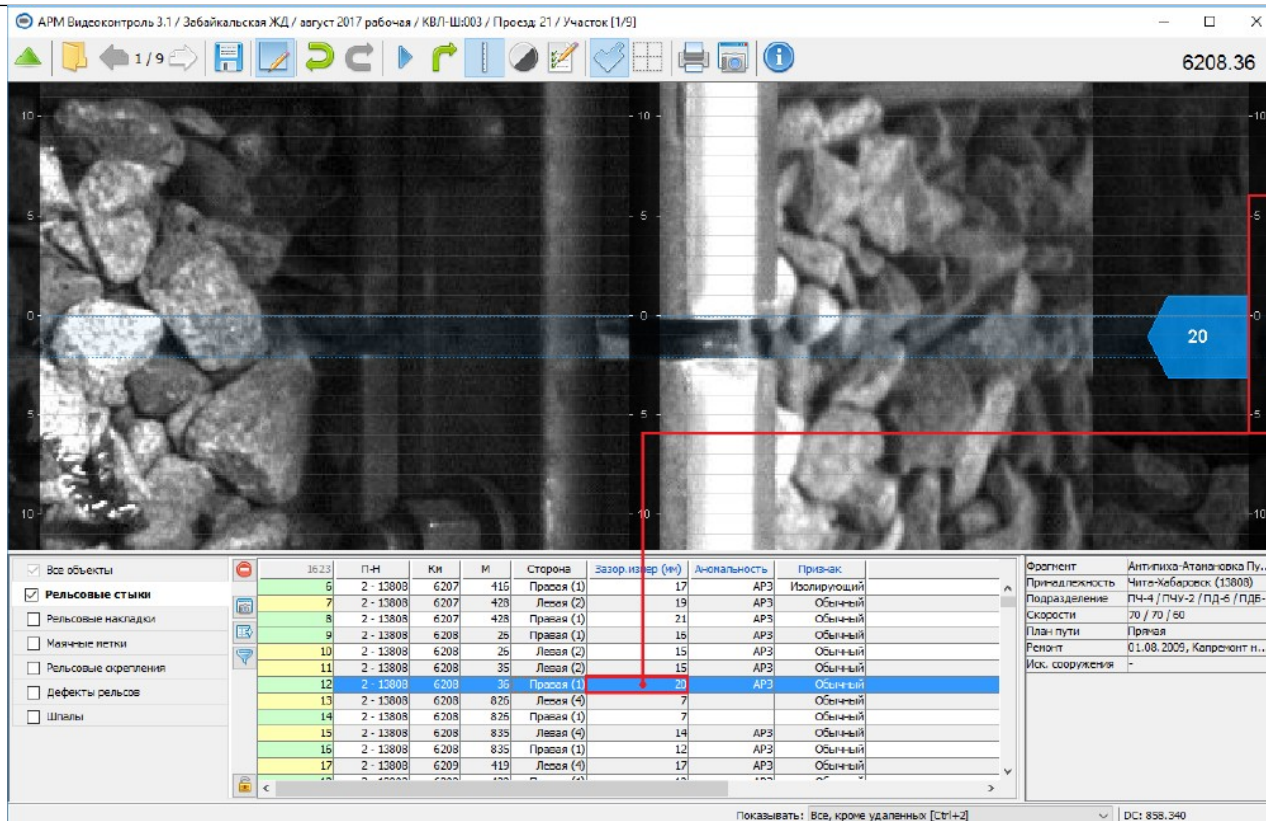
АРМ Видеоконтроль 3.1 / Забайкальская ЖД / август 2017 рабочая / КВЛ-Ш:003 / Проезд: 21 / Участок [1/9]

1 / 9

6208.36

10 10 10
5 5 5
0 0 0
5 5 5
10 10 10

20

Все объекты
Рельсовые стыки
Рельсовые накладки
Маячные метки
Рельсовые скрепления
Дефекты рельсов
Шпалы

| 1623 | П-Н | Км | М | Сторона | Зазор.измер (мм) | Аномальность | Признак |
|---|---|---|---|---|---|---|---|
| 6 | 2 - 13808 | 6207 | 416 | Правая (1) | 17 | АРЗ | Изолирующий |
| 7 | 2 - 13808 | 6207 | 428 | Левая (2) | 19 | АРЗ | Обычный |
| 8 | 2 - 13808 | 6207 | 428 | Правая (1) | 21 | АРЗ | Обычный |
| 9 | 2 - 13808 | 6208 | 26 | Правая (1) | 16 | АРЗ | Обычный |
| 10 | 2 - 13808 | 6208 | 26 | Левая (2) | 15 | АРЗ | Обычный |
| 11 | 2 - 13808 | 6208 | 35 | Левая (2) | 15 | АРЗ | Обычный |
| 12 | 2 - 13808 | 6208 | 36 | Правая (1) | 20 | АРЗ | Обычный |
| 13 | 2 - 13808 | 6208 | 826 | Левая (4) | 7 | | Обычный |
| 14 | 2 - 13808 | 6208 | 826 | Правая (1) | 7 | | Обычный |
| 15 | 2 - 13808 | 6208 | 835 | Левая (4) | 14 | АРЗ | Обычный |
| 16 | 2 - 13808 | 6208 | 835 | Правая (1) | 12 | АРЗ | Обычный |
| 17 | 2 - 13808 | 6209 | 419 | Левая (4) | 17 | АРЗ | Обычный |

| Фрагмент | Антипиха-Атамановка Пу... |
|---|---|
| Принадлежность | Чита-Хабаровск (13808) |
| Подразделение | ПЧ-4 / ПЧУ-2 / ПД-6 / ПДБ- |
| Скорости | 70 / 70 / 60 |
| План пути | Прямая |
| Ремонт | 01.08.2009, Капремонт н... |
| Иск. сооружения | - |

Показывать: Все, кроме удаленных [Ctrl+2]
DC: 858.340